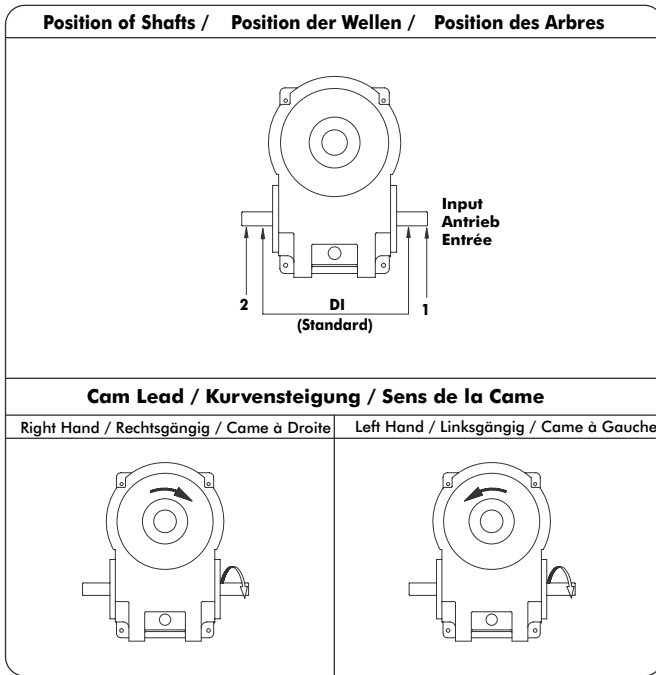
Position of Shafts / Position der Wellen / Position des Arbres

Input
Antrieb
Entrée

2

DI
(Standard)

1

Cam Lead / Kurvensteigung / Sens de la Came

| Right Hand / Rechtsgängig / Came à Droite | Left Hand / Linksgängig / Came à Gauche |
|---|---|